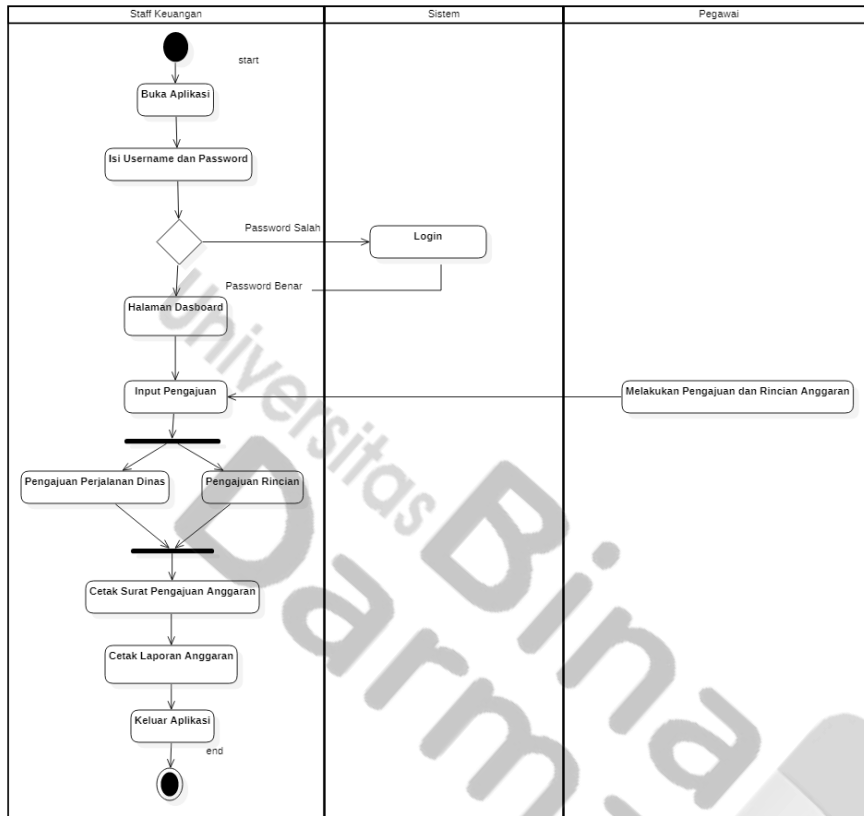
Staff Keuangan

Sistem

Pegawai

start

Buka Aplikasi

Isi Username dan Password

Password Salah

Login

Password Benar

Halaman Dasboard

Input Pengajuan

Melakukan Pengajuan dan Rincian Anggaran

Pengajuan Perjalanan Dinas

Pengajuan Rincian

Cetak Surat Pengajuan Anggaran

Cetak Laporan Anggaran

Keluar Aplikasi

end

Universitas Bina Darma